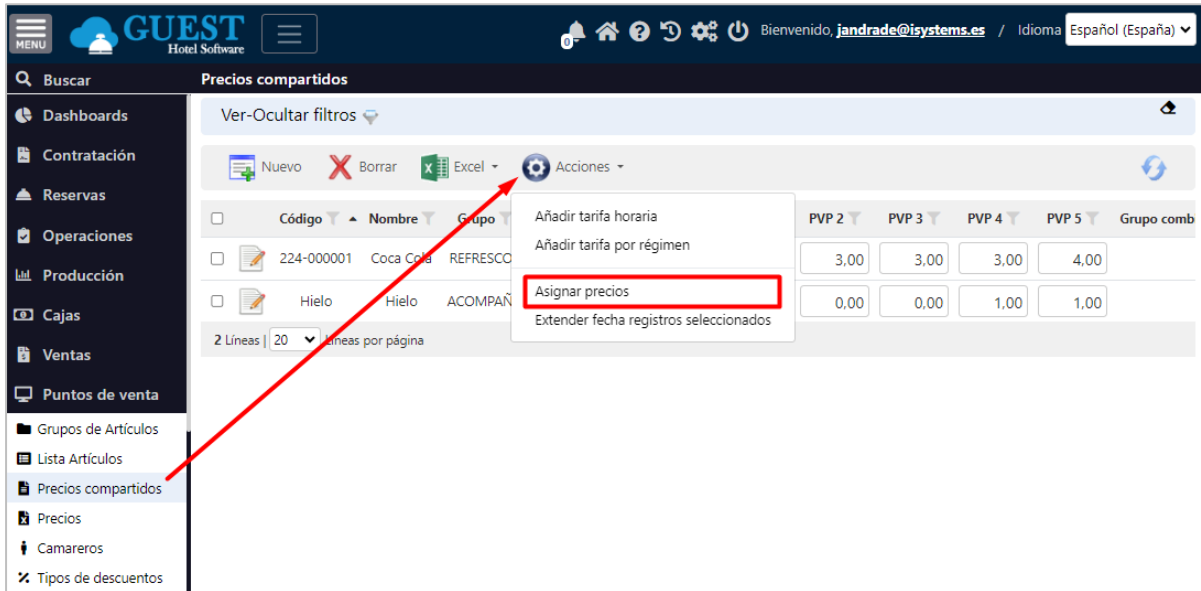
MENU GUEST Hotel Software

0 Bienvenido, jandrade@isystems.es / Idioma Español (España)

Buscar
Dashboards
Contratación
Reservas
Operaciones
Producción
Cajas
Ventas
Puntos de venta
Grupos de Artículos
Lista Artículos
Precios compartidos
Precios
Camareros
Tipos de descuentos

Precios compartidos

Ver-Ocultar filtros

Nuevo Borrar Excel Acciones

Añadir tarifa horaria
Añadir tarifa por régimen
Asignar precios
Extender fecha registros seleccionados

| | | Código | Nombre | Grupo | PVP 2 | PVP 3 | PVP 4 | PVP 5 | Grupo comb |
|---|---|---|---|---|---|---|---|---|---|
| | | 224-000001 | Coca Cola | REFRESCO | 3,00 | 3,00 | 3,00 | 4,00 | |
| | | Hielo | Hielo | ACOMPAÑ | 0,00 | 0,00 | 1,00 | 1,00 | |

2 Líneas | 20 Líneas por página